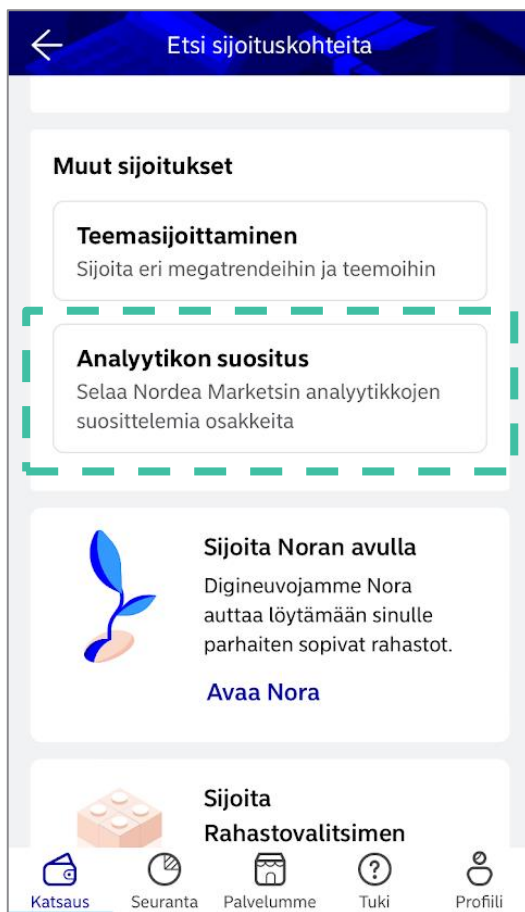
Etsi sijoituskohteita

Muut sijoitukset

Teemasijoittaminen
Sijoita eri megatrendeihin ja teemoihin

Analyytikon suositus
Selaa Nordea Marketsin analyytikkojen suosittelemia osakkeita

Sijoita Noran avulla
Digineuvojamme Nora auttaa löytämään sinulle parhaiten sopivat rahastot.

Avaa Nora

Sijoita Rahastovalitsimen

Katsaus Seuranta Palvelumme Tuki Profiili